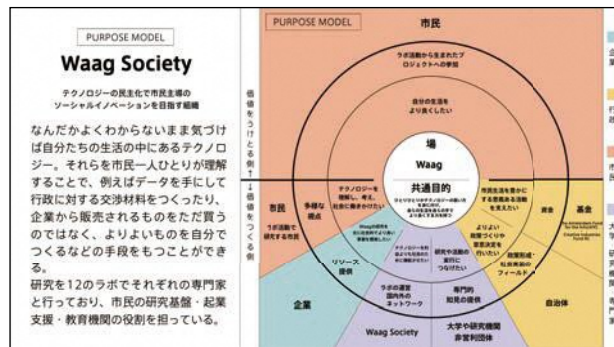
PURPOSE MODEL

Waag Society

テクノロジーの民主化で市民主導のソーシャルイノベーションを目指す組織

なんだかよくわからないまま気づけば自分たちの生活の中にあるテクノロジー。それらを市民一人ひとりが理解することで、例えばデータを手にして行政に対する交渉材料をつくったり、企業から販売されるものをただ買うのではなく、よりよいものを自分でつくるなどの手段をもつことができる。
研究を12のラボでそれぞれの専門家と行っており、市民の研究基盤・起業支援・教育機関の役割を担っている。

価値をうけとる側

価値をつくる側

PURPOSE MODEL

市民

ラボ活動から生まれたプロジェクトへの参加

自分の生活をより良くしたい

場

Waag

共通目的

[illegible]

テクノロジーを理解し、考え、社会に働きかけたい

多様な拠点

市民

ラボ活動で研究する市民

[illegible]

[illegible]

研究や活動の実行につなげたい

市民の生活を豊かにする意義ある活動を支援したい

よりよい政策づくりや意思決定を行いたい

資金

基金

リソース提供

ラボの運営国内外のネットワーク

専門的知見の提供

政策形成・社会実装のフィールド

企業

Waag Society

大学や研究機関非営利団体

自治体